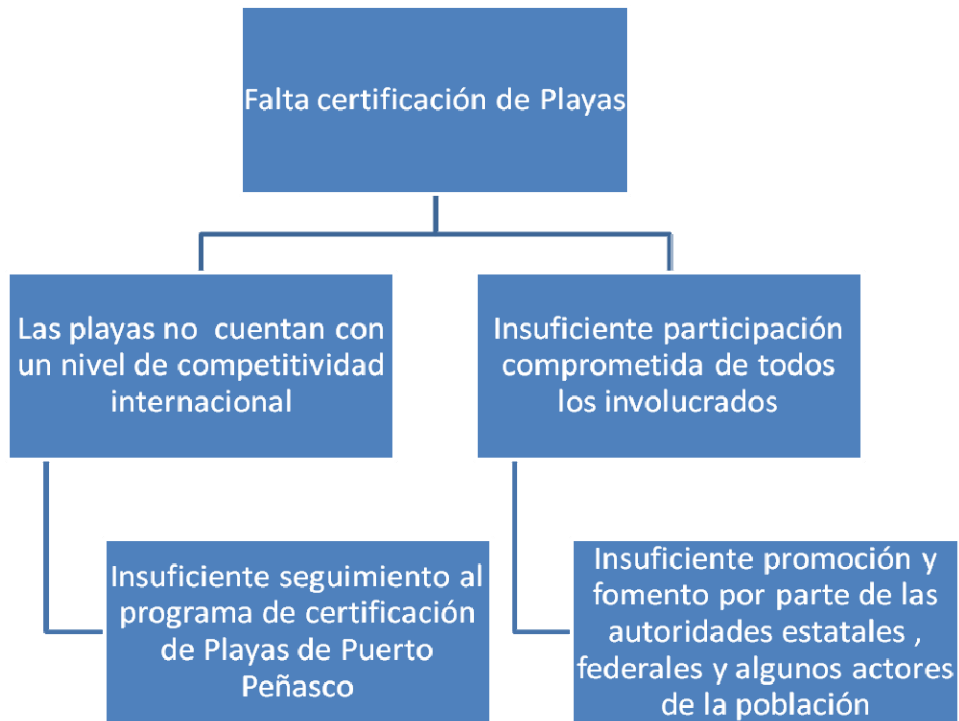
Falta certificación de Playas

Las playas no cuentan con un nivel de competitividad internacional

Insuficiente participación comprometida de todos los involucrados

Insuficiente seguimiento al programa de certificación de Playas de Puerto Peñasco

Insuficiente promoción y fomento por parte de las autoridades estatales , federales y algunos actores de la población